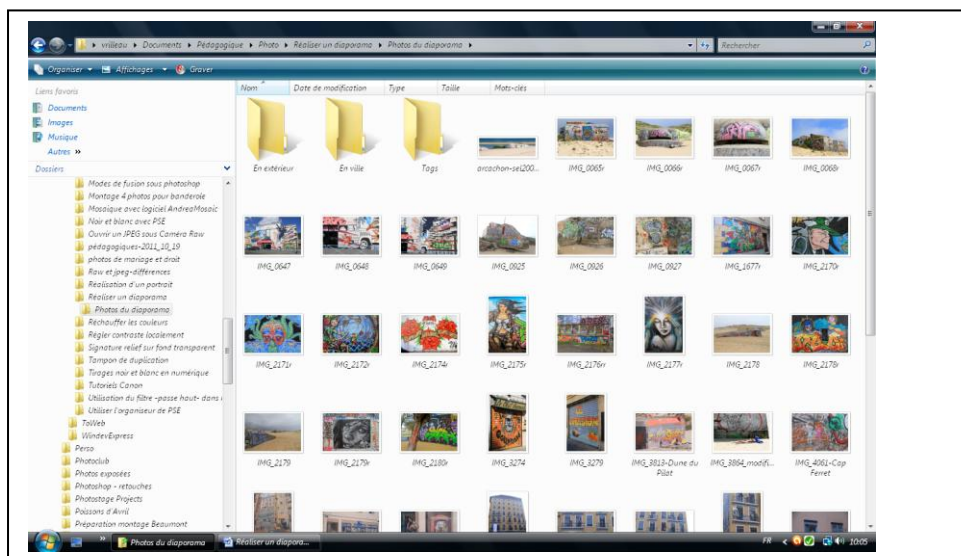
▸ vrilleau ▸ Documents ▸ Pédagogique ▸ Photo ▸ Réaliser un diaporama ▸ Photos du diaporama ▸

Rechercher

Organiser ▾ Affichages ▾ Graver

Liens favoris
Documents
Images
Musique
Autres »

Dossiers
Modes de fusion sous photoshop
Montage 4 photos pour banderole
Mosaique avec logiciel AndreaMosaic
Noir et blanc avec PSE
Ouvrir un JPEG sous Caméra Raw
pédagogiques-2011_10_19
photos de mariage et droit
Raw et jpeg-différences
Realisation d'un portrait
Réaliser un diaporama
Photos du diaporama
Réchauffer les couleurs
Régler contraste localement
Signature relief sur fond transparent
Tampon de duplication
Tirages noir et blanc en numérique
Tutoriels Canon
Utilisation du filtre «passe haut» dans
Utiliser l'organiseur de PSE
ToWeb
WindevExpress
Perso
Photoclub
Photos exposées
Photoshop - retouches
Photostage Projects
Poissons d'Avril
Préparation montage Beaumont

Nom | Date de modification | Type | Taille | Mots-clés

En extérieur
En ville
Tags
arcachon-sel200...
IMG_0065r
IMG_0066r
IMG_0067r
IMG_0068r
IMG_0647
IMG_0648
IMG_0649
IMG_0925
IMG_0926
IMG_0927
IMG_1677r
IMG_2170r
IMG_2171r
IMG_2172r
IMG_2174r
IMG_2175r
IMG_2176rr
IMG_2177r
IMG_2178
IMG_2178r
IMG_2179
IMG_2179r
IMG_2180r
IMG_3274
IMG_3279
IMG_3813-Dune du Pilat
IMG_3864_modifi...
IMG_4061-Cap Ferret

Photos du diaporama
Réaliser un diapora...
FR 10:05